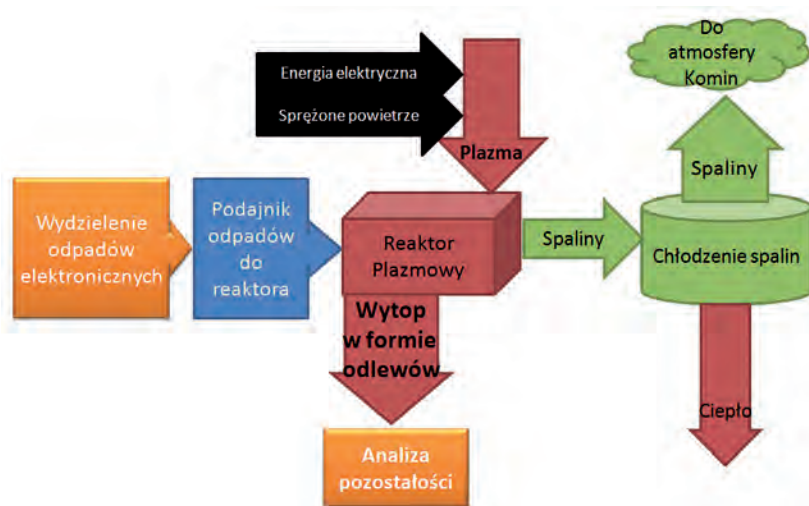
Energia elektryczna

Sprężone powietrze

Plazma

Do atmosfery Komin

Spaliny

Wydzielenie odpadów elektronicznych

Podajnik odpadów do reaktora

Reaktor Plazmowy

Spaliny

Chłodzenie spalin

Wytop w formie odlewów

Ciepło

Analiza pozostałości